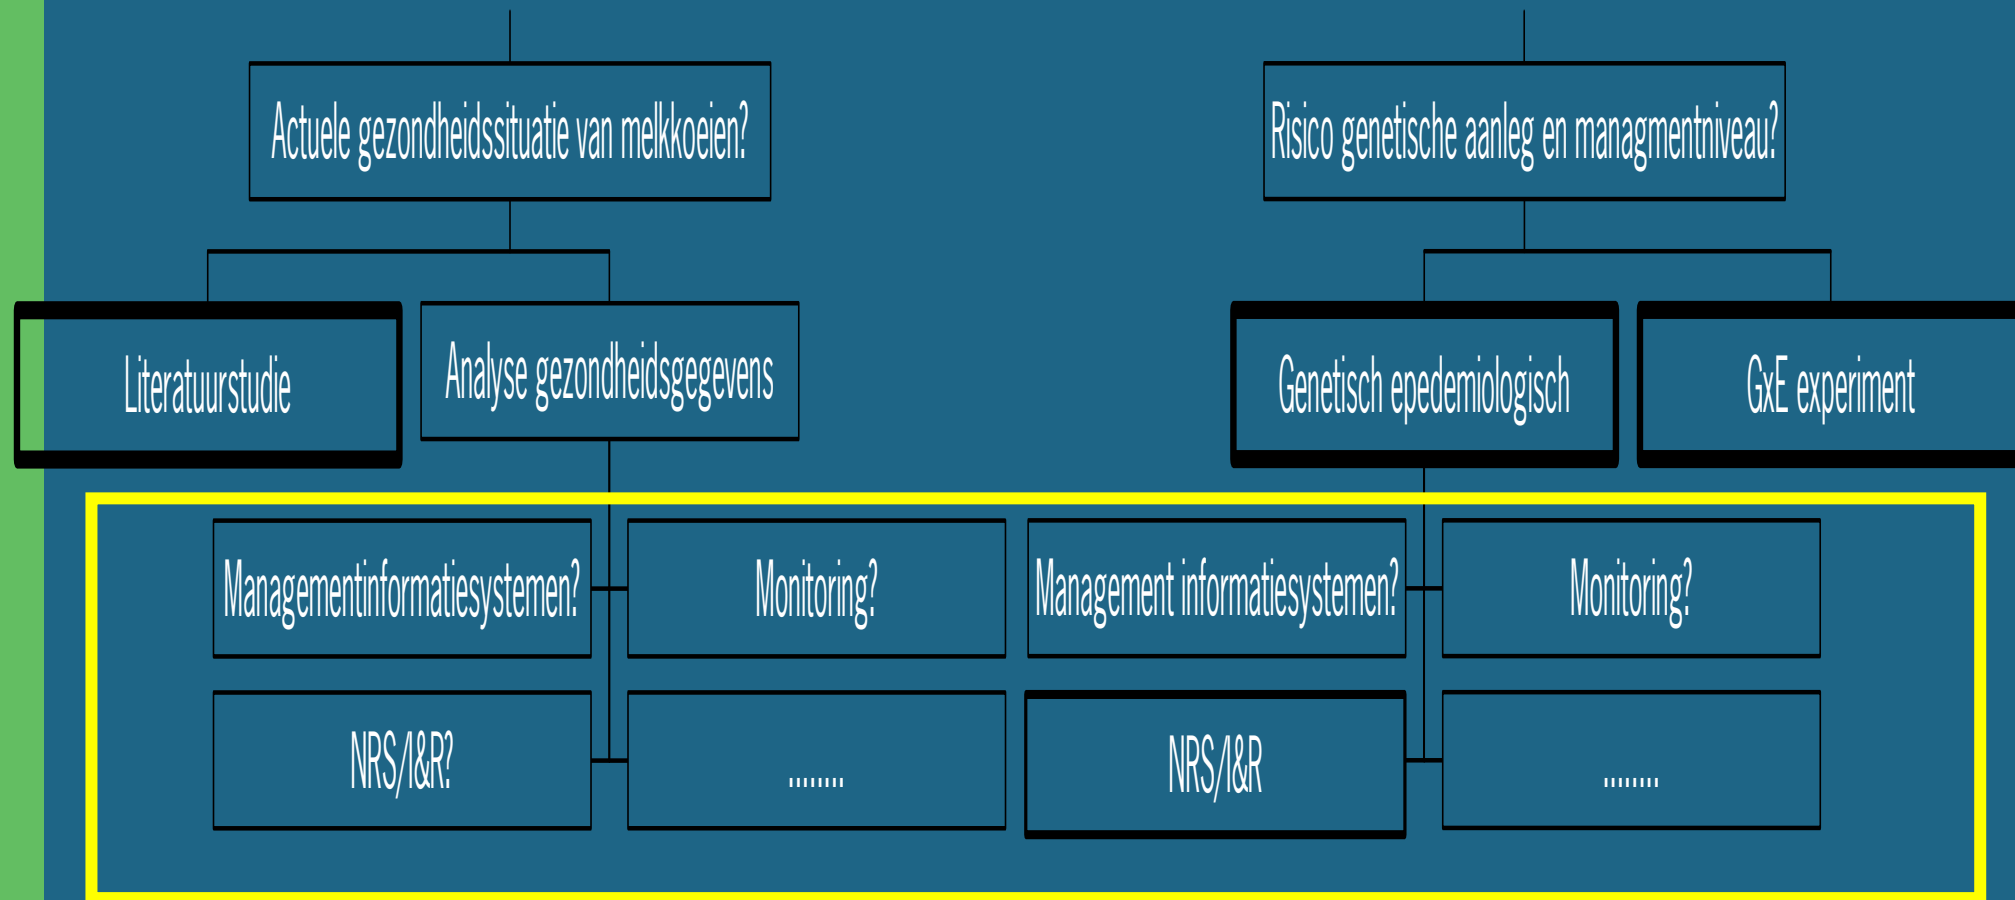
Actuele gezondheidssituatie van melkkoeien?

Risico genetische aanleg en managmentniveau?

Literatuurstudie

Analyse gezondheidsgegevens

Genetisch epedemiologisch

GxE experiment

Managementinformatiesystemen?

Monitoring?

Management informatiesystemen?

Monitoring?

NRS/I&R?

........

NRS/I&R

........